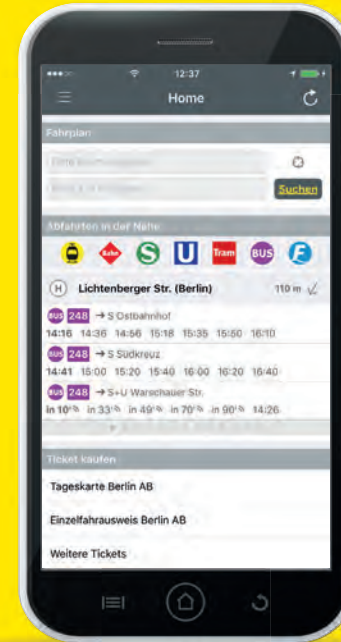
12:37

Home

Fahrplan

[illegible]

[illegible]

Suchen

Abfahrten in der Nähe

Bahn S U Tram BUS F

H Lichtenberger Str. (Berlin) 110 m

BUS 248 → S Ostbahnhof
14:16 14:36 14:56 15:18 15:35 15:50 16:10

BUS 248 → S Südkreuz
14:41 15:00 15:20 15:40 16:00 16:20 16:40

BUS 248 → S+U Warschauer Str.
in 10' in 33' in 49' in 70' in 90' 14:26

Ticket kaufen

Tageskarte Berlin AB

Einzelfahrausweis Berlin AB

Weitere Tickets